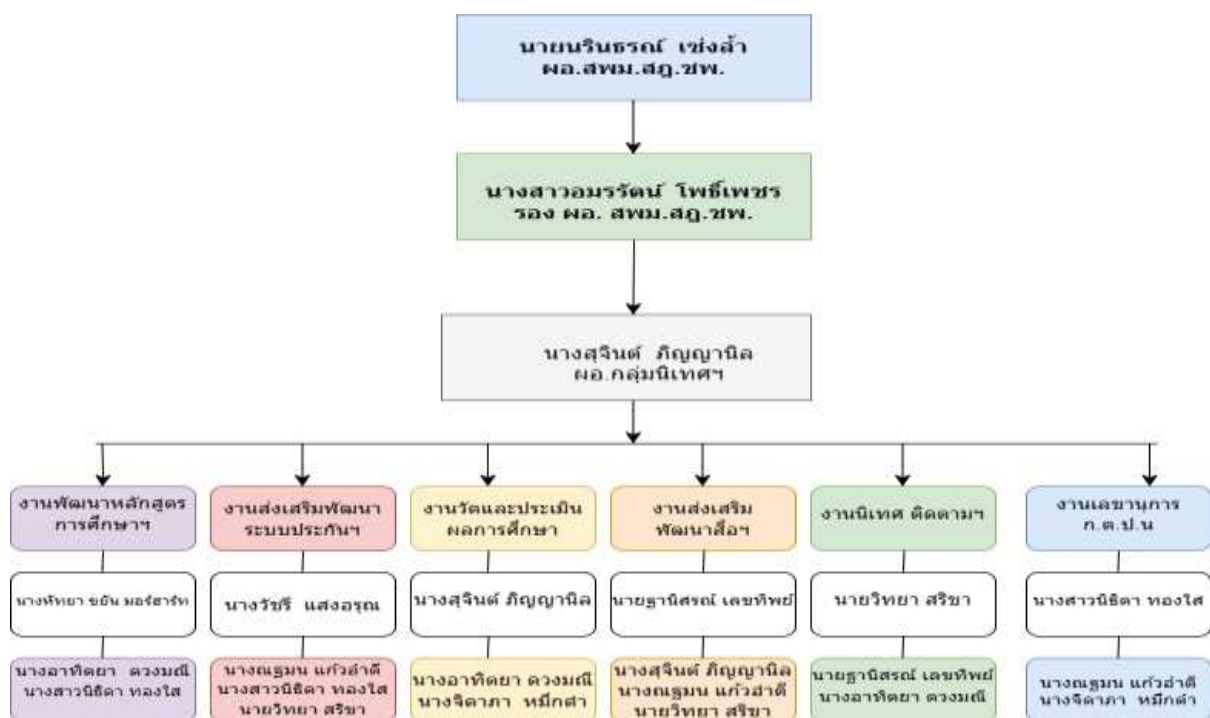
นายนรินธรณ์ เซ่งล้ำ
ผอ.สพม.สฎ.ชพ.

นางสาวอมรรัตน์ โพธิ์เพชร
รอง ผอ. สพม.สฎ.ชพ.

นางสุจินต์ ภิญญานิล
ผอ.กลุ่มนิเทศฯ

งานพัฒนาหลักสูตรการศึกษาฯ

นางหัทยา ขยัน มอร์ฮาร์ท

นางอาทิตยา ดวงมณี
นางสาวนิธิดา ทองใส

งานส่งเสริมพัฒนาระบบประกันฯ

นางวัชรี แสงอรุณ

นางณฐมน แก้วสำลี
นางสาวนิธิดา ทองใส
นายวิทยา สริขา

งานวัดและประเมินผลการศึกษา

นางสุจินต์ ภิญญานิล

นางอาทิตยา ดวงมณี
นางจิดาภา หมีกดำ

งานส่งเสริมพัฒนาสื่อฯ

นายฐานิศรณ์ เลขทิพย์

นางสุจินต์ ภิญญานิล
นางณฐมน แก้วสำลี
นายวิทยา สริขา

งานนิเทศ ติดตามฯ

นายวิทยา สริขา

นายฐานิศรณ์ เลขทิพย์
นางอาทิตยา ดวงมณี

งานเลขานุการ ก.ต.ป.น

นางสาวนิธิดา ทองใส

นางณฐมน แก้วสำลี
นางจิดาภา หมีกดำ